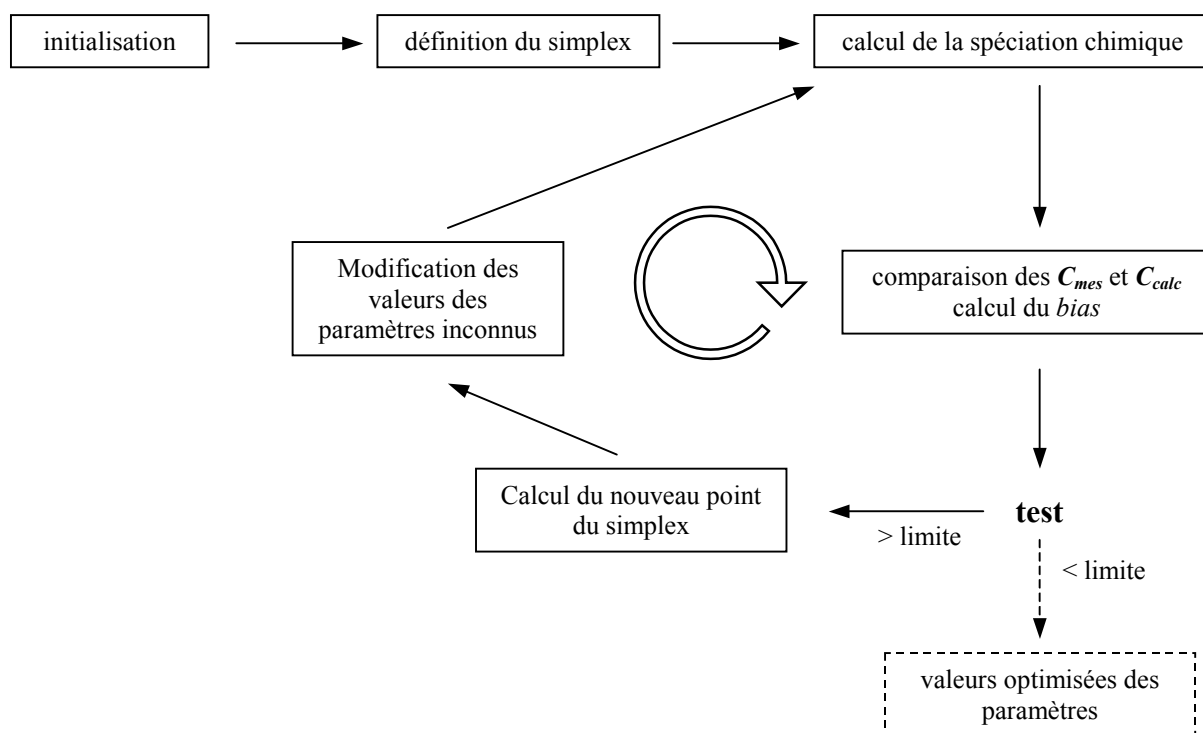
initialisation

définition du simplex

calcul de la spéciation chimique

comparaison des $C_{mes}$ et $C_{calc}$ calcul du *bias*

Modification des valeurs des paramètres inconnus

test

Calcul du nouveau point du simplex

> limite

< limite

valeurs optimisées des paramètres